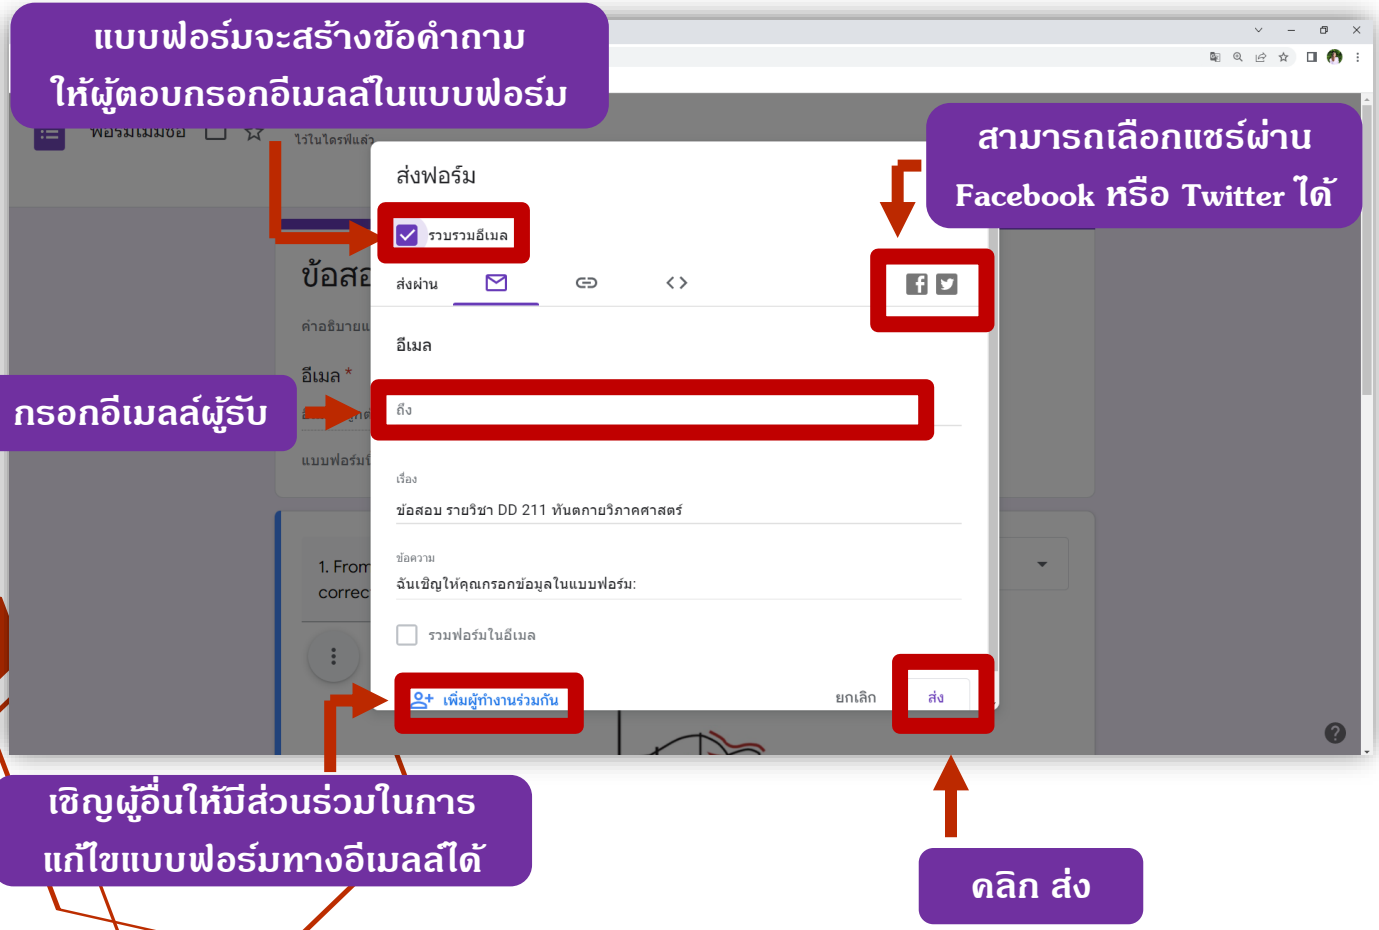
แบบฟอร์มจะสร้างข้อคำถาม ให้ผู้ตอบกรอกอีเมลลในแบบฟอร์ม

ฟอร์มไม่มีชื่อ

ไว้ในไดรฟ์แล้ว

สามารถเลือกแชร์ผ่าน Facebook หรือ Twitter ได้

ส่งฟอร์ม

รวบรวมอีเมล

ส่งผ่าน

ข้อสอ

คำอธิบายแ

อีเมล *

กรอกอีเมลล์ผู้รับ

อีเมล

ถึง

แบบฟอร์มนี้

เรื่อง

ข้อสอบ รายวิชา DD 211 ทันตกายวิภาคศาสตร์

ข้อความ

ฉันเชิญให้คุณกรอกข้อมูลในแบบฟอร์ม:

1. From correc

รวมฟอร์มในอีเมล

เพิ่มผู้ทำงานร่วมกัน

ยกเลิก

ส่ง

เชิญผู้อื่นให้มีส่วนร่วมในการ แก้ไขแบบฟอร์มทางอีเมลล์ได้

คลิก ส่ง